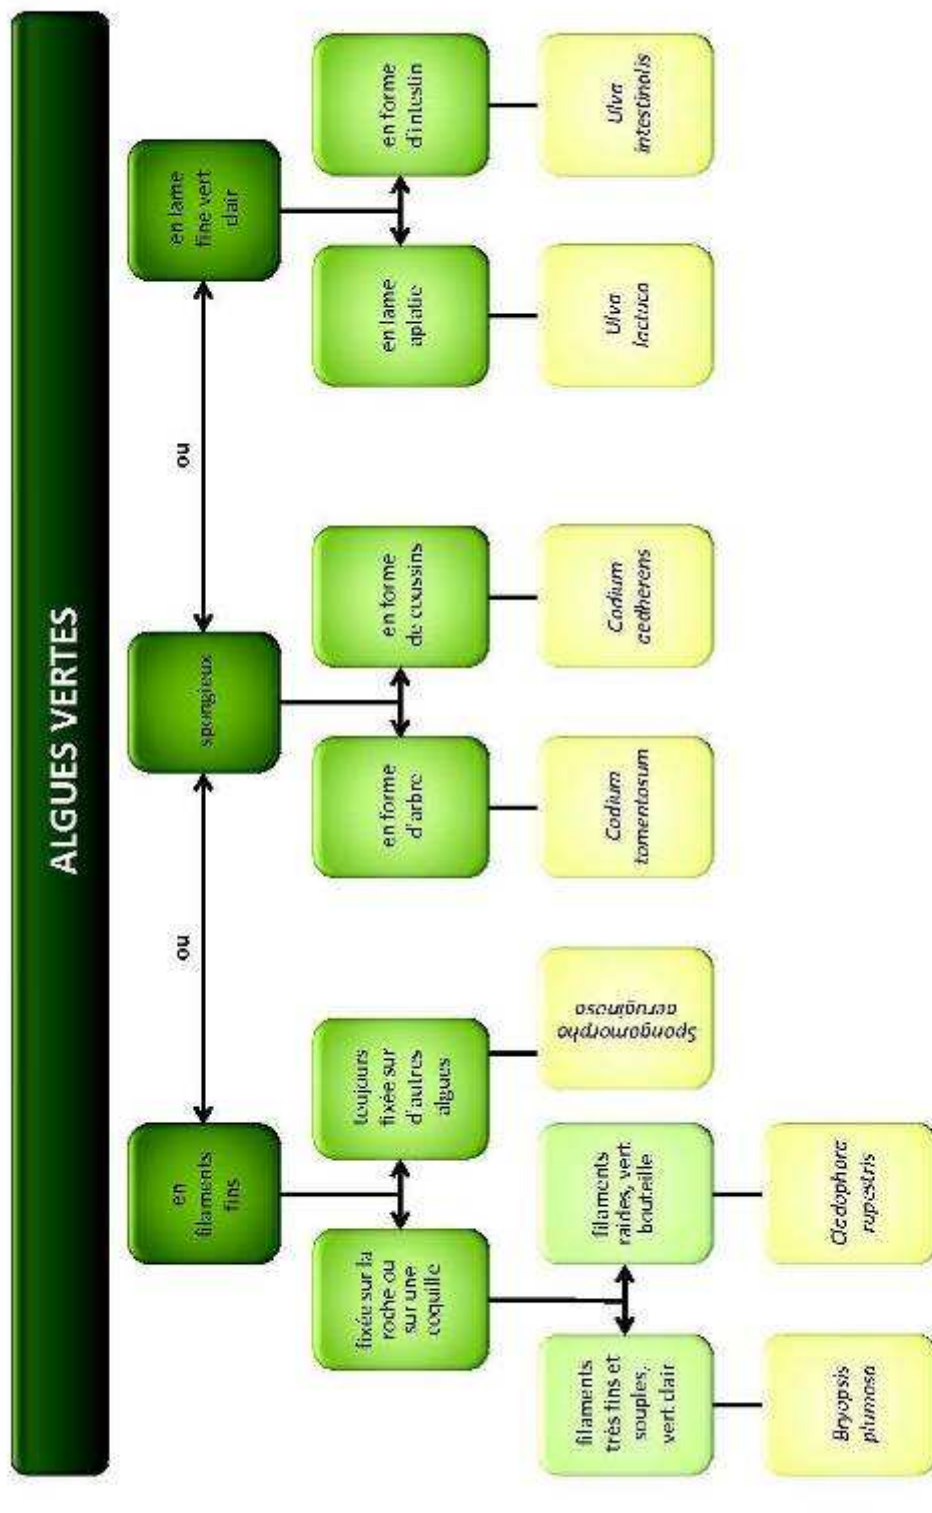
ALGUES VERTES

en filaments fins

ou

spongieux

ou

en lame fine vert clair

fixée sur la roche ou sur une coquille

toujours fixée sur d'autres algues

en forme d'arbre

en forme de coussins

en lame aplatie

en forme d'intestin

filaments très fins et souples, vert clair

filaments raides, vert bouteille

Spongomorpha aeruginosa

Codium tomentosum

Codium adhaerens

Ulva lactuca

Ulva intestinalis

Bryopsis plumosa

Cladophora rupestris